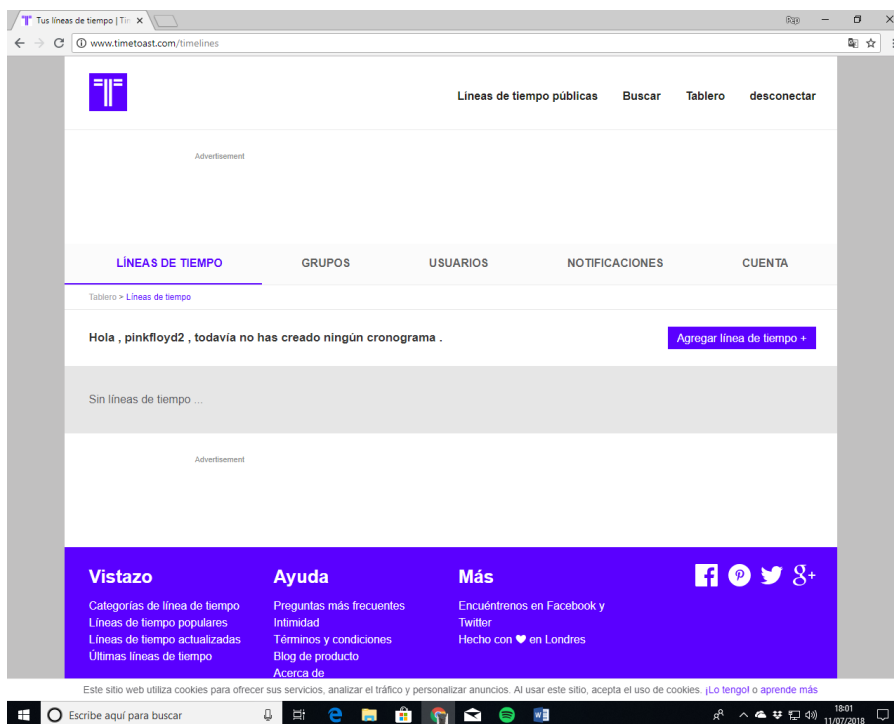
Tus líneas de tiempo | Tir ×

www.timetoast.com/timelines

Líneas de tiempo públicas Buscar Tablero desconectar

Advertisement

LÍNEAS DE TIEMPO GRUPOS USUARIOS NOTIFICACIONES CUENTA

Tablero > Líneas de tiempo

Hola , pinkfloyd2 , todavía no has creado ningún cronograma .

Agregar línea de tiempo +

Sin líneas de tiempo ...

Advertisement

Vistazo
Categorías de línea de tiempo
Líneas de tiempo populares
Líneas de tiempo actualizadas
Últimas líneas de tiempo

Ayuda
Preguntas más frecuentes
Intimidad
Términos y condiciones
Blog de producto
Acerca de

Más
Encuéntrenos en Facebook y Twitter
Hecho con ♥ en Londres

Este sitio web utiliza cookies para ofrecer sus servicios, analizar el tráfico y personalizar anuncios. Al usar este sitio, acepta el uso de cookies. ¡Lo tengo! o aprende más

Escribe aquí para buscar

18:01
11/07/2018